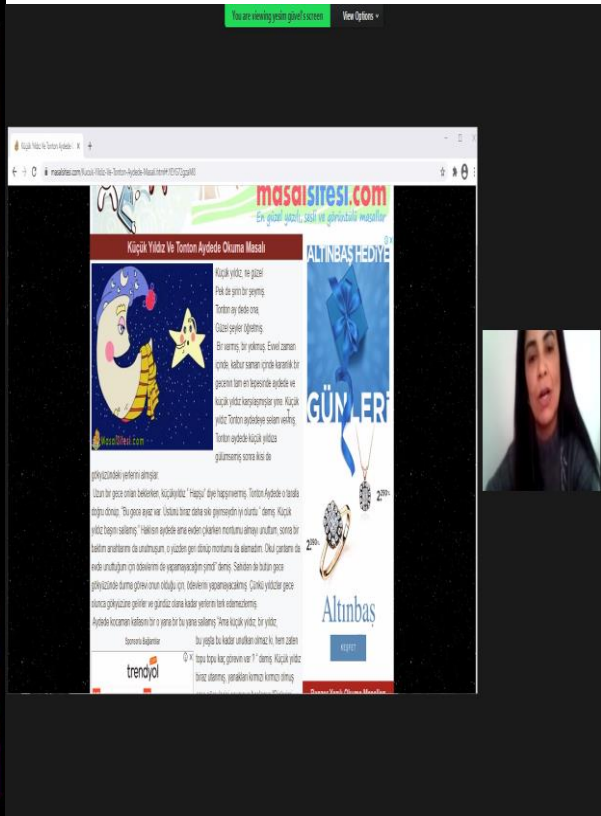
You are viewing yesim güvel's screen
View Options

Küçük Yıldız Ve Tonton Aydede ×
masalsitesi.com/Kucuk-Yildiz-Ve-Tonton-Aydede-Masali.html

masalsitesi.com
En güzel yazılı, sesli ve görüntülü masallar

Küçük Yıldız Ve Tonton Aydede Okuma Masalı

MasalSitesi.com

Küçük yıldız, ne güzel
Pek de şirin bir şeymiş.
Tonton ay dede onu
Güzel şeyler öğretmiş.

Bir varmış, bir yokmuş. Evvel zaman içinde, kalbur saman içinde karanlık bir gecenin tam en tepesinde aydede ve küçük yıldız karşılaşmışlar yine. Küçük yıldız Tonton aydedeye selam vermiş. Tonton aydede küçük yıldıza gülümsemiş sonra ikisi de gökyüzündeki yerlerini almışlar.

Uzun bir gece onları beklerken, Küçükyıldız " Hapşu" diye hapşırmış. Tonton Aydede o tarafa doğru dönüp, "Bu gece ayaz var. Üstünü biraz daha sıkı giymeydin iyi olurdu " demiş. Küçük yıldız başını sallamış: " Haklısın aydede ama evden çıkarken montumu almayı unuttum, sonra bir baktım anahtarımı da unutmuşum, o yüzden geri dönüp montumu da alamadım. Okul çantamı da evde unuttuğum için ödevlerimi de yapamayacağım şimdi" demiş. Sahiden de bütün gece gökyüzünde durma görevi onun olduğu için, ödevlerini yapamayacakmış. Çünkü yıldızlar gece olunca gökyüzüne gelirler ve gündüz olana kadar yerlerini terk edemezlermiş.

Aydede kocaman kafasını bir o yana bir bu yana sallamış "Ama küçük yıldız, bir yıldız, bu yaşta bu kadar unutkan olmaz ki, hem zaten topu topu kaç görevin var ?" demiş. Küçük yıldız biraz utanmış, yanakları kırmızı kırmızı olmuş

Sponsorlu Bağlantılar
trendyol

ALTINBAŞ HEDİYE GÜNLERİ
2
2
Altınbaş
KEŞFET